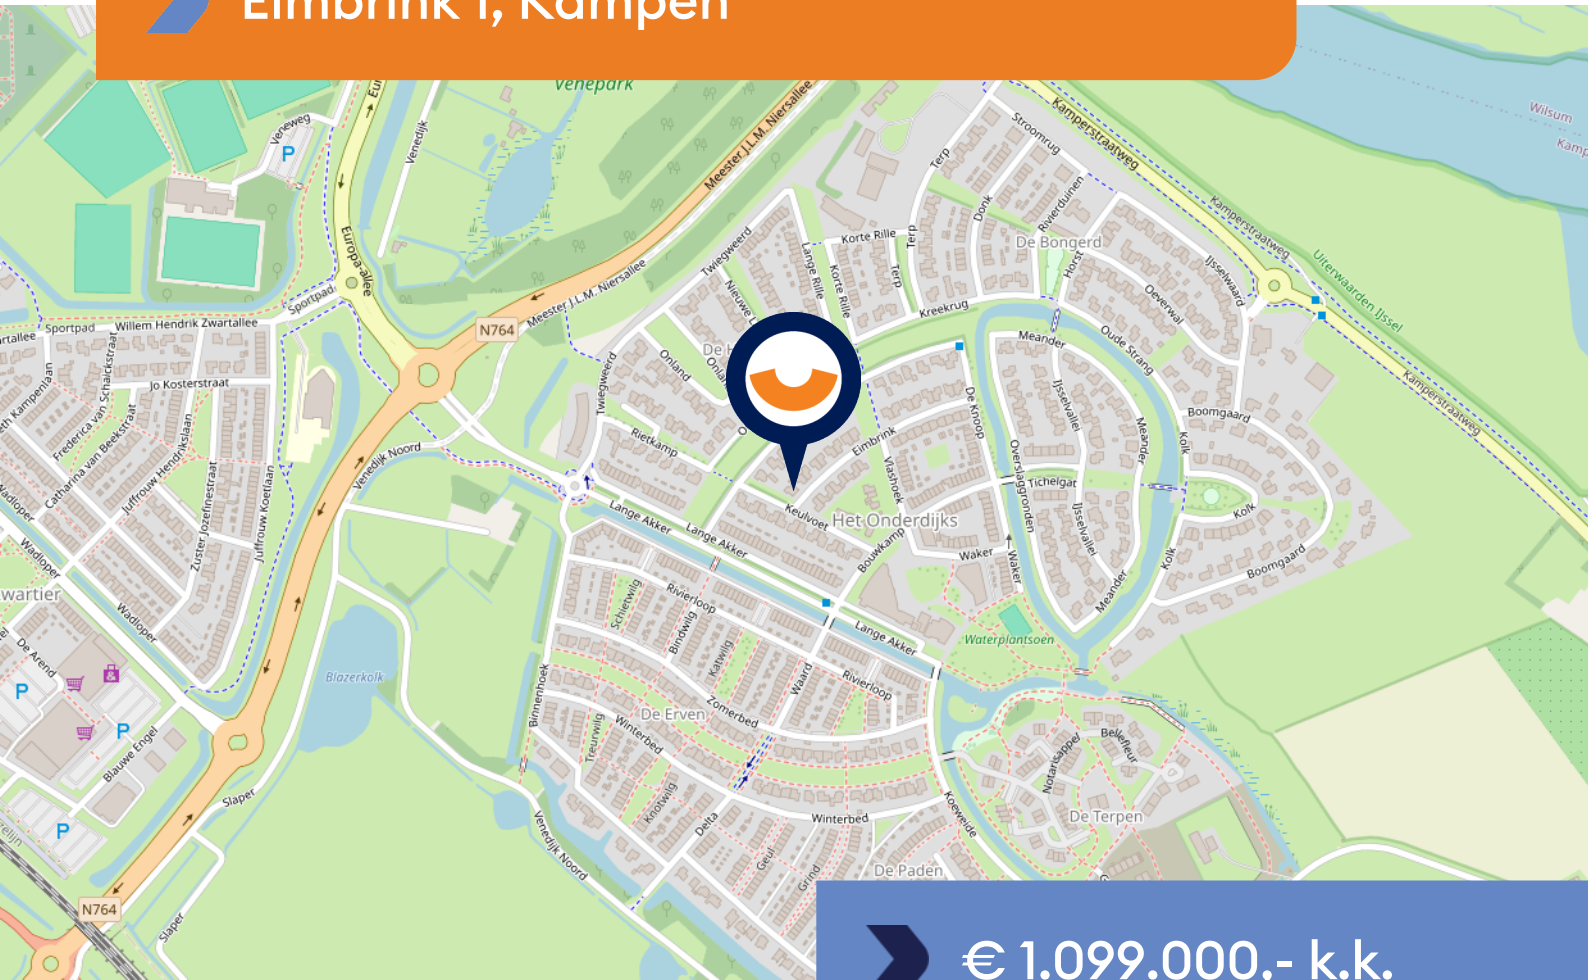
Eimbrink 1, Kampen

Venepark
Meester J.L.M. Niersallee
Kamperstraatweg
Wilsum
Kamp
Veneweg
Venedijk
Europa-allee
Stroomrug
Terp
Donk
Riverduinen
De Bongerd
Korte Rille
Lange Rille
Twiegweerd
Nieuwe
Sportpad
N764
Kreekrug
Horst
Oeverwal
IJsselwaard
Oude Strang
Uiterwaarden IJssel
Meander
Willem Hendrik Zwartallee
Jo Kosterstraat
Onland
De
Oxhol
Twiegweerd
Rietkamp
Eimbrink
De Kroop
IJsselvallei
Boomgaard
Kolk
Venedijk Noord
Frederica van Schaickstraat
Catharina van Beekstraat
Juffrouw Hendriksiaan
Zuster Jozefinestraat
Juffrouw Koetlaan
Lange Akker
Keulvoer
Het Onderdijks
Vlashoek
Oversiagronden
Tichelgat
Bouwkamp
Waker
Kolk
Boomgaard
wartier
Wadloper
De Arend
Schiewlig
Rivierloop
Bindwilg
Katwilg
Waard
Waterplantsoen
Blazerkolk
Binnenhoek
Zomerbed
De Erven
Rivierloop
Blauwe Engel
Teurwilg
Winterbed
Notaristappel
Bellefleur
Slaper
Knotwilg
Delta
Winterbed
Koewijde
De Terpen
Geul
Grind
De Paden
Venedijk Noord
N764
Slaper
€ 1.099.000,- k.k.